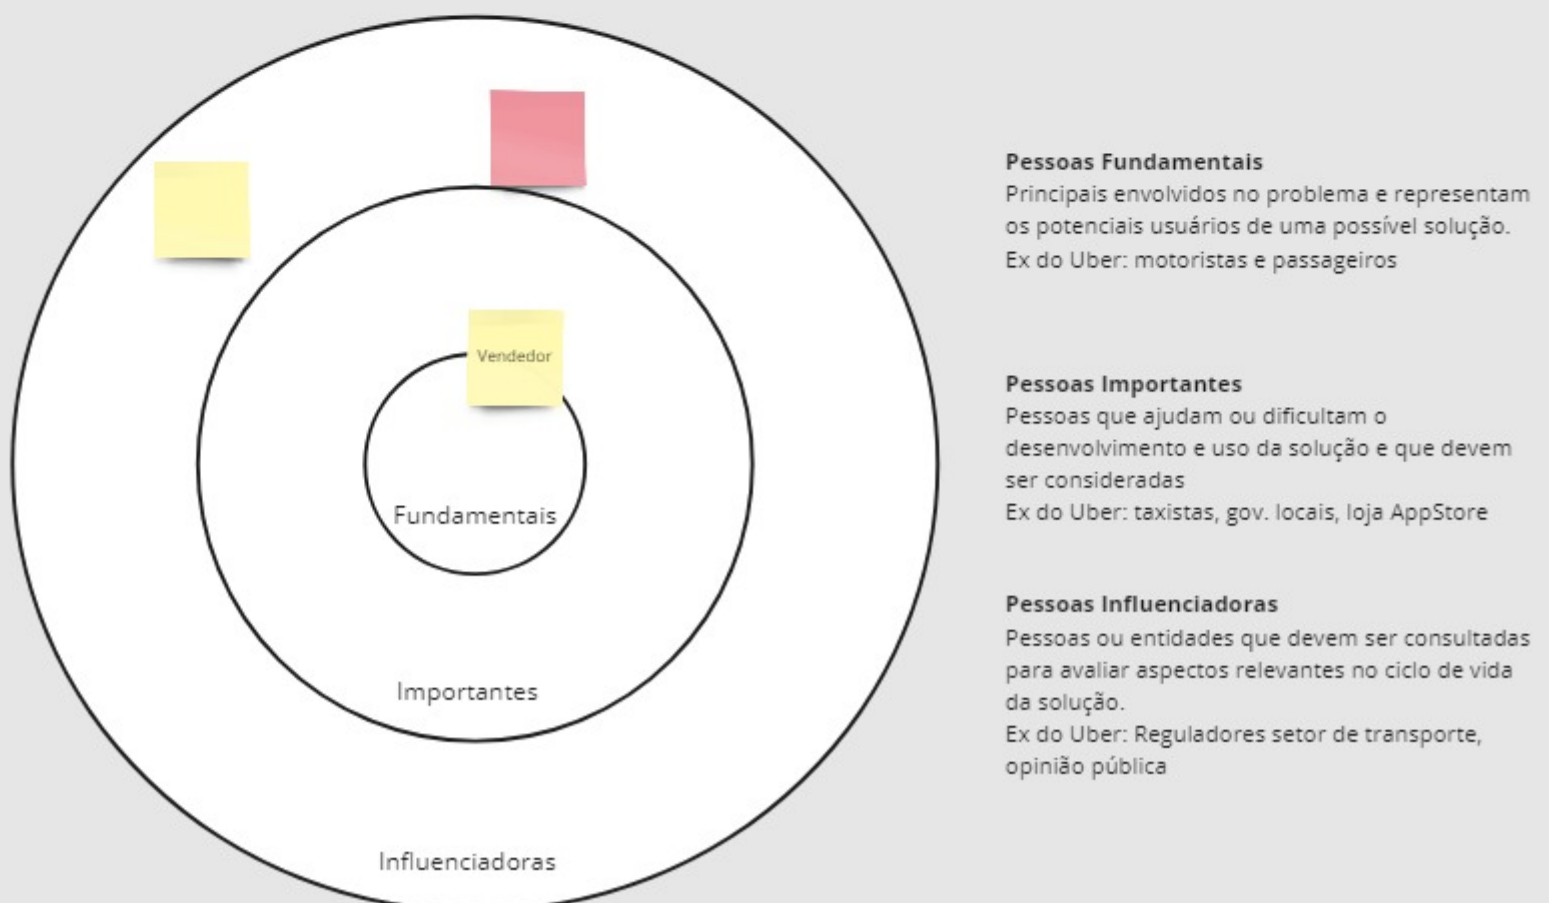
Vendedor

Fundamentais

Importantes

Influenciadoras

**Pessoas Fundamentais**
Principais envolvidos no problema e representam os potenciais usuários de uma possível solução.
Ex do Uber: motoristas e passageiros

**Pessoas Importantes**
Pessoas que ajudam ou dificultam o desenvolvimento e uso da solução e que devem ser consideradas
Ex do Uber: taxistas, gov. locais, loja AppStore

**Pessoas Influenciadoras**
Pessoas ou entidades que devem ser consultadas para avaliar aspectos relevantes no ciclo de vida da solução.
Ex do Uber: Reguladores setor de transporte, opinião pública